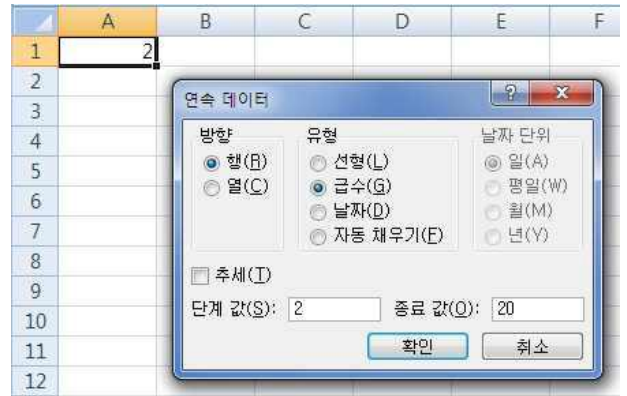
| | A | B | C | D | E | F |
|---|---|---|---|---|---|---|
| 1 | 2 | | | | | |
| 2 | | | | | | |
| 3 | | | | | | |
| 4 | | | | | | |
| 5 | | | | | | |
| 6 | | | | | | |
| 7 | | | | | | |
| 8 | | | | | | |
| 9 | | | | | | |
| 10 | | | | | | |
| 11 | | | | | | |
| 12 | | | | | | |

연속 데이터

?
x

방향
행(R)
열(C)

유형
선형(L)
급수(G)
날짜(D)
자동 채우기(F)

날짜 단위
일(A)
평일(W)
월(M)
년(Y)

추세(T)

단계 값(S): 2
종료 값(O): 20

확인
취소